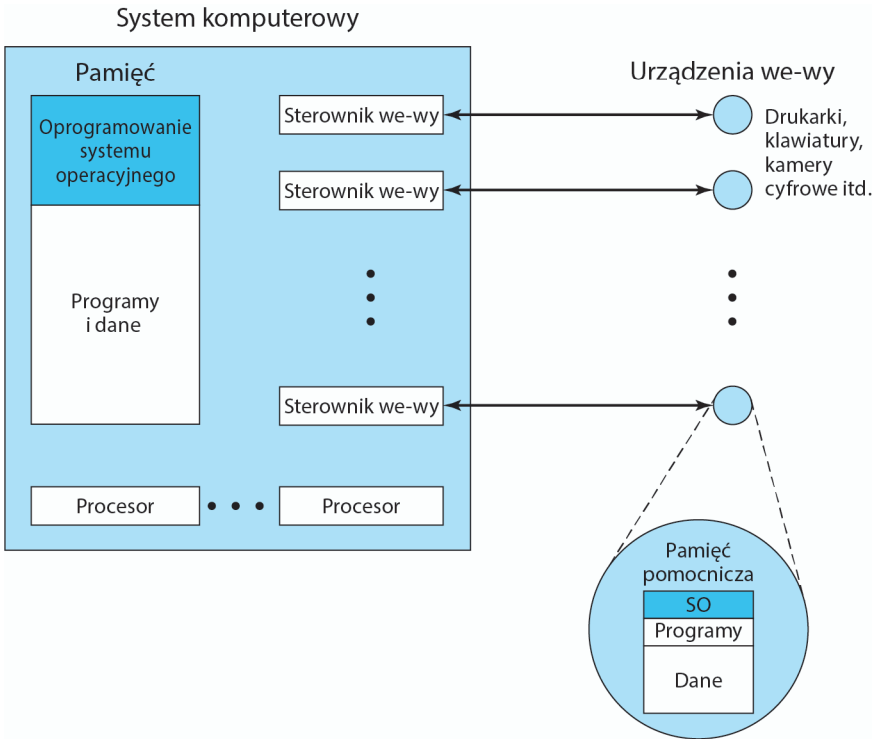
System komputerowy

Pamięć

Oprogramowanie systemu operacyjnego

Programy i dane

Sterownik we-wy

Sterownik we-wy

Sterownik we-wy

Procesor

Procesor

Urządzenia we-wy

Drukarki, klawiatury, kamery cyfrowe itd.

Pamięć pomocnicza

SO

Programy

Dane